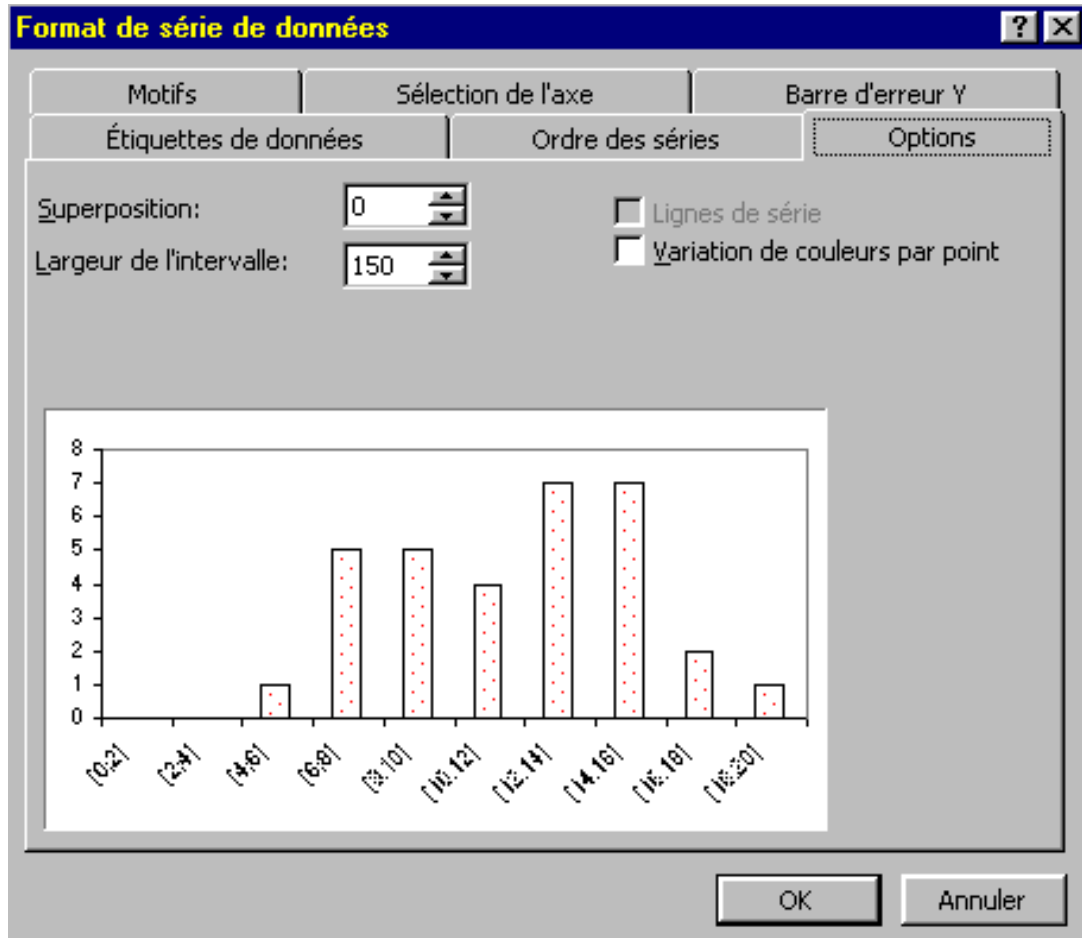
Format de série de données

?

Motifs

Sélection de l'axe

Barre d'erreur Y

Étiquettes de données

Ordre des séries

Options

Superposition: 0

Largeur de l'intervalle: 150

Lignes de série

Variation de couleurs par point

8
7
6
5
4
3
2
1
0

[0;2[
[2;4[
[4;6[
[6;8[
[8;10[
[10;12[
[12;14[
[14;16[
[16;18[
[18;20[

OK

Annuler